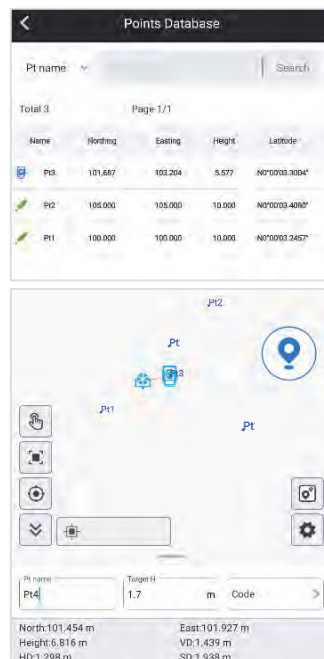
Points Database

Pt name

Search

Total 3

Page 1/1

| Name | Northing | Easting | Height | Latitude |
|---|---|---|---|---|
| Pt3 | 101.687 | 103.204 | 5.577 | N0°00'03.3004" |
| Pt2 | 105.000 | 105.000 | 10.000 | N0°00'03.4090" |
| Pt1 | 100.000 | 100.000 | 10.000 | N0°00'03.2457" |

Pt2

Pt

Pt3

Pt1

Pt

Pt name
Pt4

Target H
1.7 m

Code

North:101.454 m
East:101.927 m
Height:6.816 m
VD:1.439 m
HD:1.298 m
SD:1.938 m